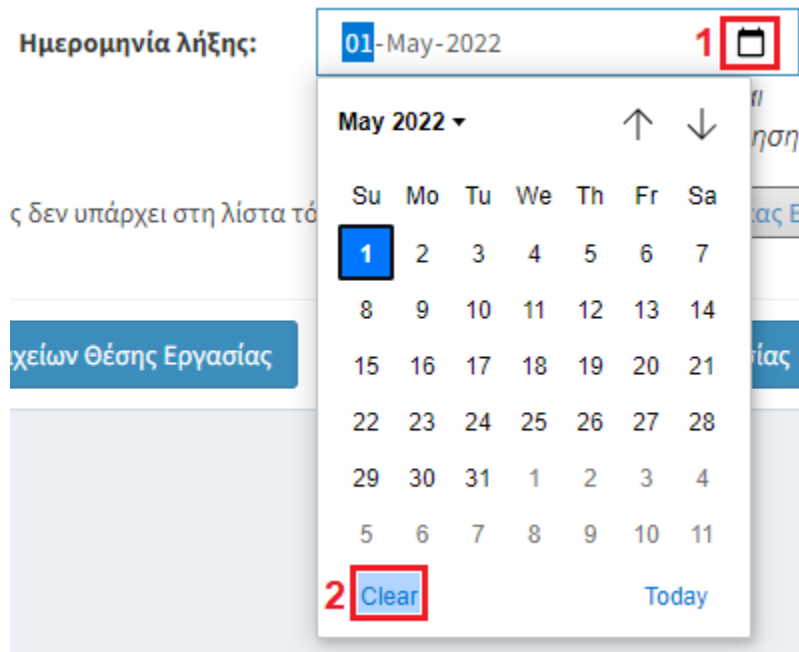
Ημερομηνία λήξης: 01-May-2022 1

May 2022

| Su | Mo | Tu | We | Th | Fr | Sa |
|---|---|---|---|---|---|---|
| 1 | 2 | 3 | 4 | 5 | 6 | 7 |
| 8 | 9 | 10 | 11 | 12 | 13 | 14 |
| 15 | 16 | 17 | 18 | 19 | 20 | 21 |
| 22 | 23 | 24 | 25 | 26 | 27 | 28 |
| 29 | 30 | 31 | 1 | 2 | 3 | 4 |
| 5 | 6 | 7 | 8 | 9 | 10 | 11 |

2 Clear Today

ς δεν υπάρχει στη λίστα τό

χείων Θέσης Εργασίας

σίας

ηση

ιι

ιτας Ε